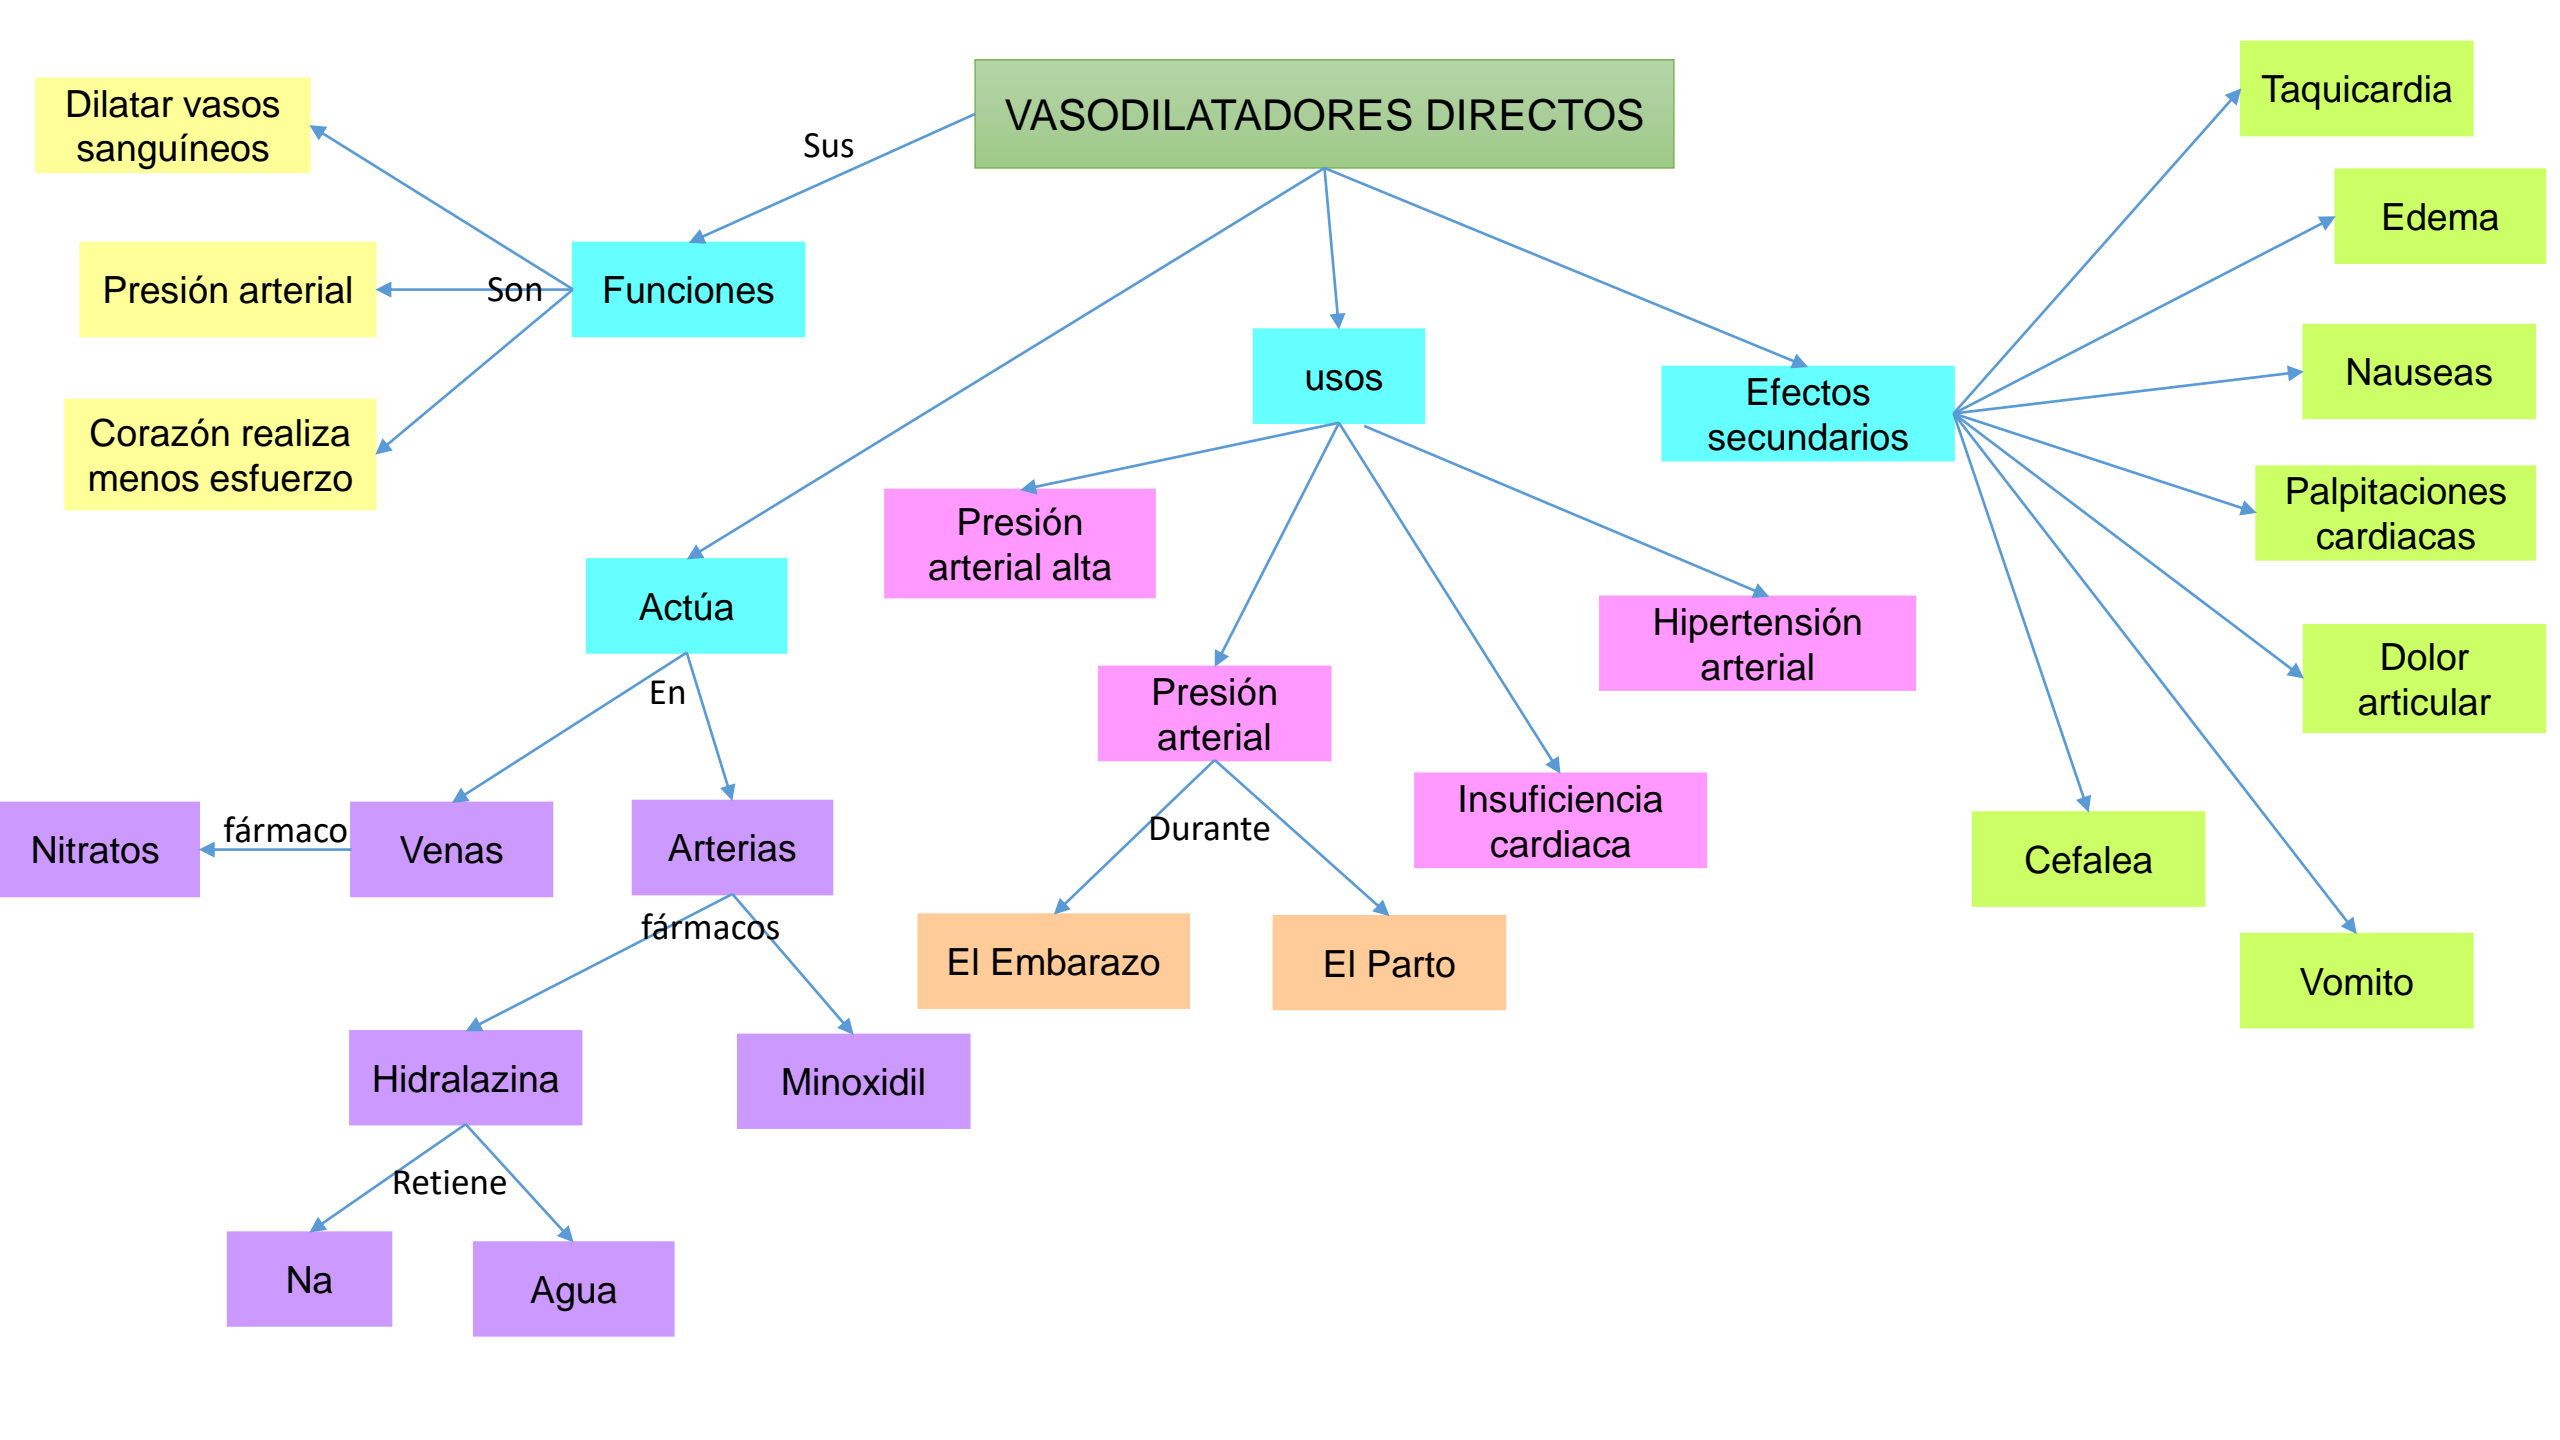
VASODILATADORES DIRECTOS

Sus

Funciones

Son

Dilatar vasos sanguíneos

Presión arterial

Corazón realiza menos esfuerzo

Actúa

En

Venas

fármaco

Nitratos

Arterias

fármacos

Hidralazina

Retiene

Na

Agua

Minoxidil

usos

Presión arterial alta

Presión arterial

Durante

El Embarazo

El Parto

Insuficiencia cardiaca

Hipertensión arterial

Efectos secundarios

Taquicardia

Edema

Nauseas

Palpitaciones cardiacas

Dolor articular

Cefalea

Vomito